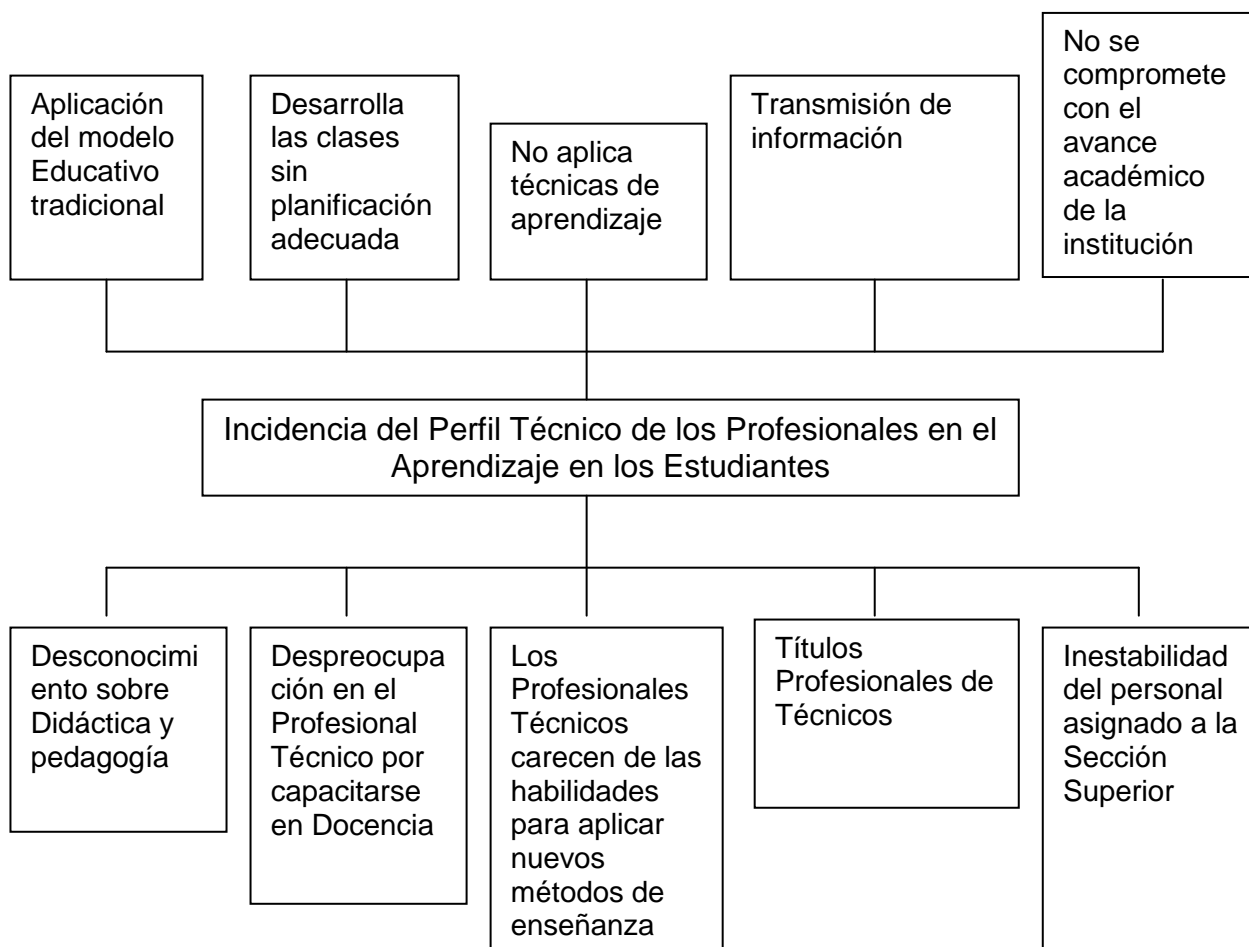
Aplicación del modelo Educativo tradicional

Desarrolla las clases sin planificación adecuada

No aplica técnicas de aprendizaje

Transmisión de información

No se compromete con el avance académico de la institución

Incidencia del Perfil Técnico de los Profesionales en el Aprendizaje en los Estudiantes

Desconocimiento sobre Didáctica y pedagogía

Despreocupación en el Profesional Técnico por capacitarse en Docencia

Los Profesionales Técnicos carecen de las habilidades para aplicar nuevos métodos de enseñanza

Títulos Profesionales de Técnicos

Inestabilidad del personal asignado a la Sección Superior